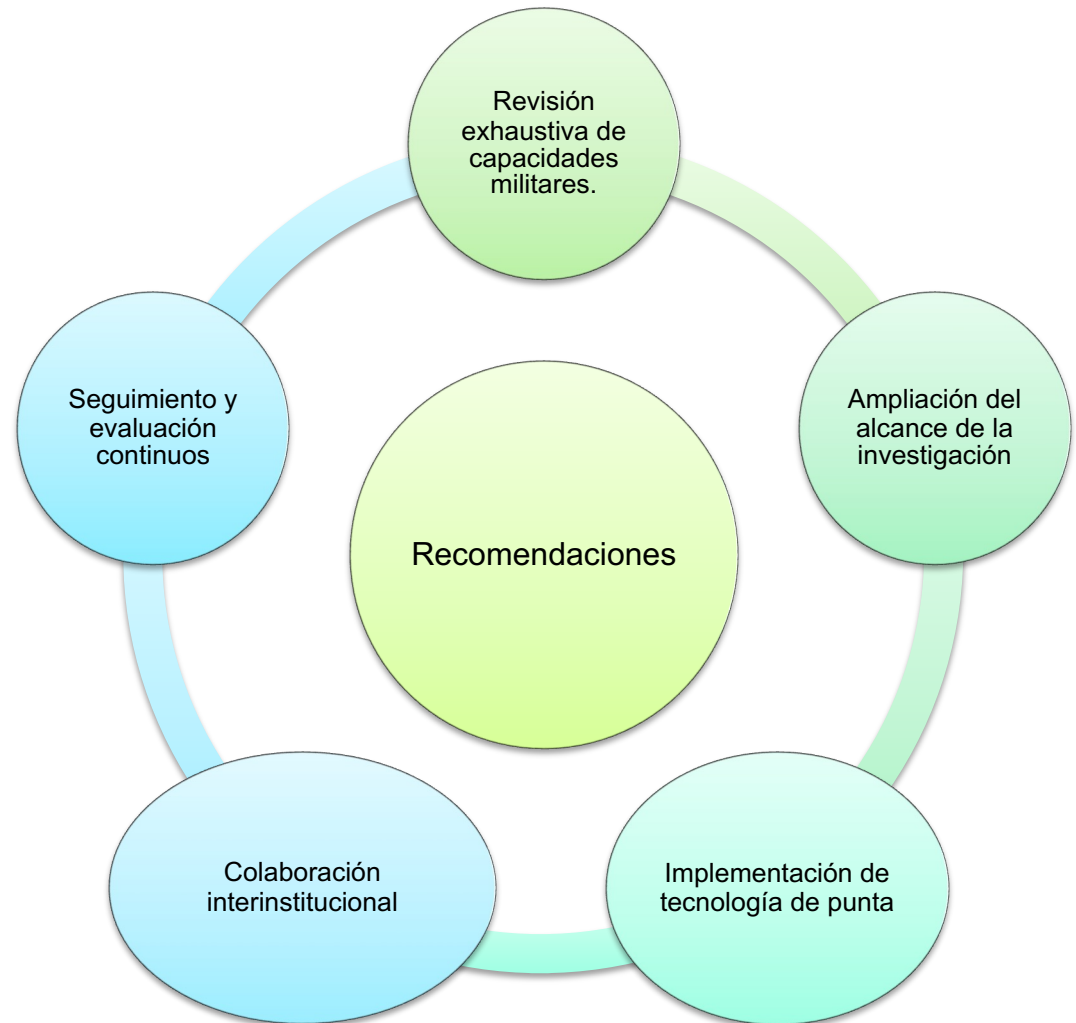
Recomendaciones

Revisión exhaustiva de capacidades militares.

Ampliación del alcance de la investigación

Implementación de tecnología de punta

Colaboración interinstitucional

Seguimiento y evaluación continuos